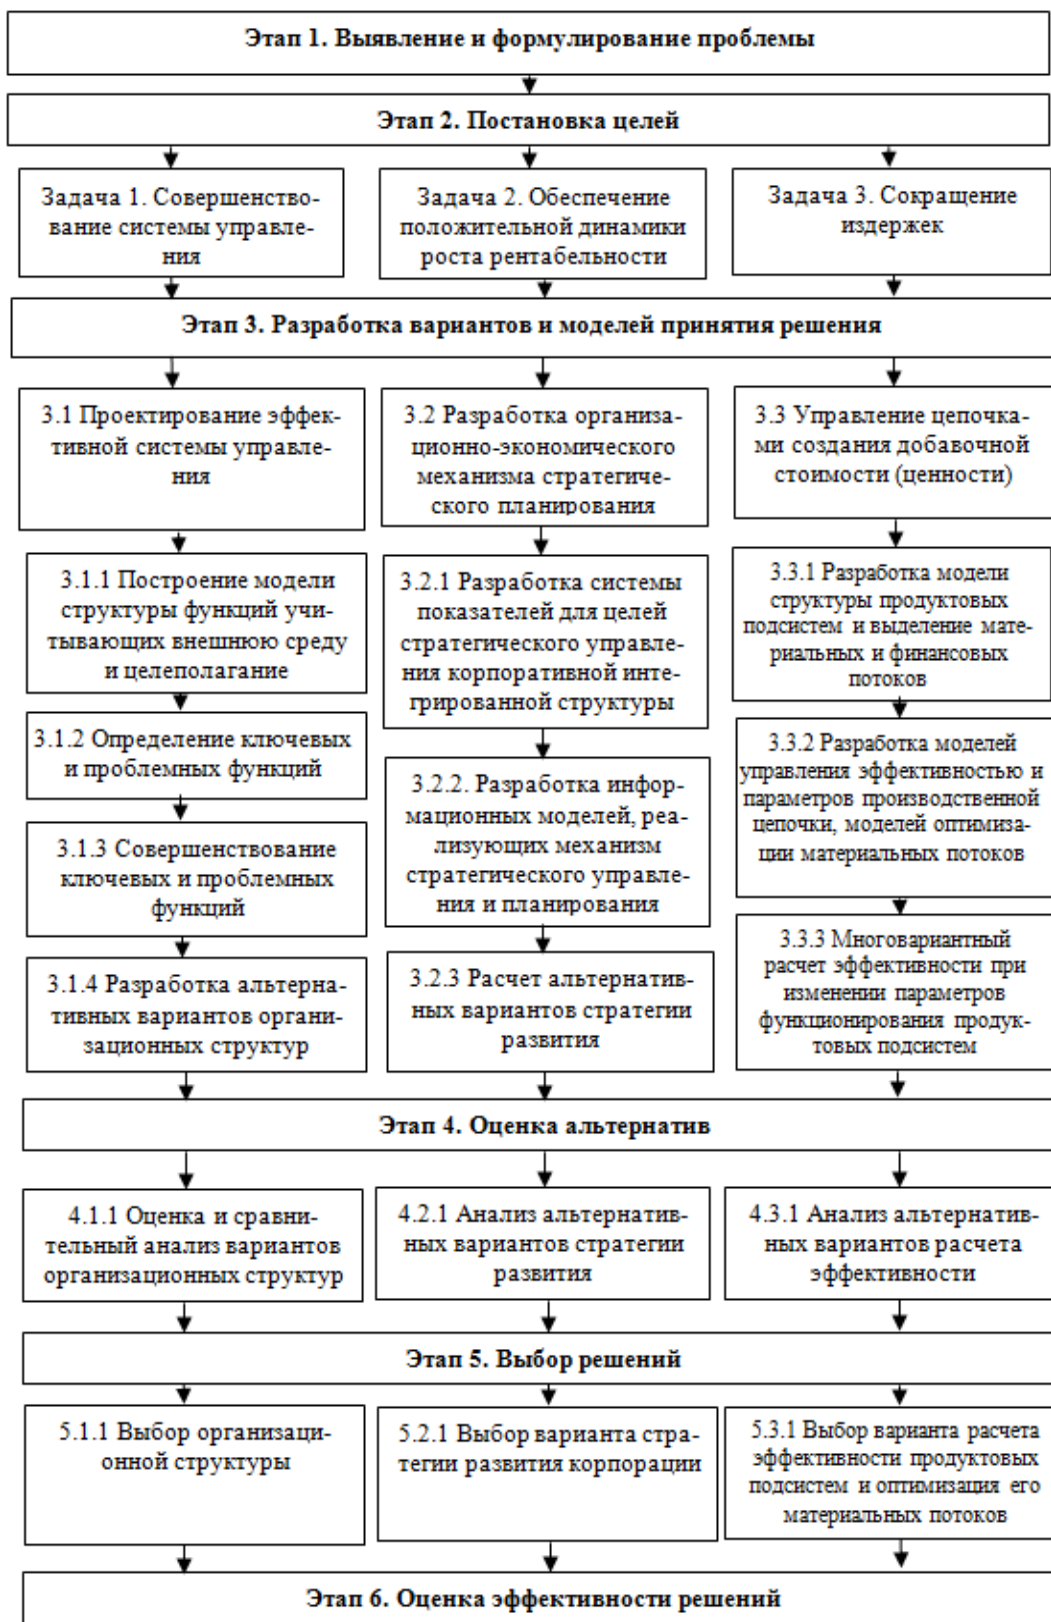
Этап 1. Выявление и формулирование проблемы

Этап 2. Постановка целей

Задача 1. Совершенствование системы управления

Задача 2. Обеспечение положительной динамики роста рентабельности

Задача 3. Сокращение издержек

Этап 3. Разработка вариантов и моделей принятия решения

3.1 Проектирование эффективной системы управления

3.1.1 Построение модели структуры функций учитывающих внешнюю среду и целеполагание

3.1.2 Определение ключевых и проблемных функций

3.1.3 Совершенствование ключевых и проблемных функций

3.1.4 Разработка альтернативных вариантов организационных структур

3.2 Разработка организационно-экономического механизма стратегического планирования

3.2.1 Разработка системы показателей для целей стратегического управления корпоративной интегрированной структуры

3.2.2. Разработка информационных моделей, реализующих механизм стратегического управления и планирования

3.2.3 Расчет альтернативных вариантов стратегии развития

3.3 Управление цепочками создания добавочной стоимости (ценности)

3.3.1 Разработка модели структуры продуктовых подсистем и выделение материальных и финансовых потоков

3.3.2 Разработка моделей управления эффективностью и параметров производственной цепочки, моделей оптимизации материальных потоков

3.3.3 Многовариантный расчет эффективности при изменении параметров функционирования продуктовых подсистем

Этап 4. Оценка альтернатив

4.1.1 Оценка и сравнительный анализ вариантов организационных структур

4.2.1 Анализ альтернативных вариантов стратегии развития

4.3.1 Анализ альтернативных вариантов расчета эффективности

Этап 5. Выбор решений

5.1.1 Выбор организационной структуры

5.2.1 Выбор варианта стратегии развития корпорации

5.3.1 Выбор варианта расчета эффективности продуктовых подсистем и оптимизация его материальных потоков

Этап 6. Оценка эффективности решений